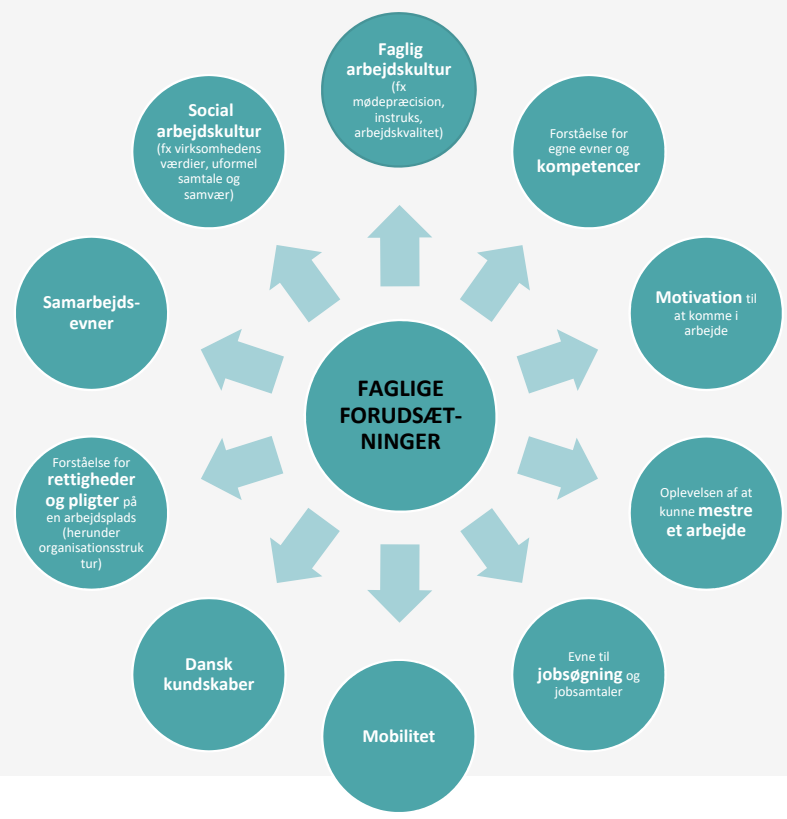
Faglig arbejdskultur (fx mødepræcision, instruks, arbejdskvalitet)

Forståelse for egne evner og kompetencer

Motivation til at komme i arbejde

Oplevelsen af at kunne mestre et arbejde

Evne til jobsøgning og jobsamtaler

Mobilitet

Dansk kundskaber

Forståelse for rettigheder og pligter på en arbejdsplads (herunder organisationsstruktur)

Samarbejdsevner

Social arbejdskultur (fx virksomhedens værdier, uformel samtale og samvær)

FAGLIGE FORUDSÆTNINGER